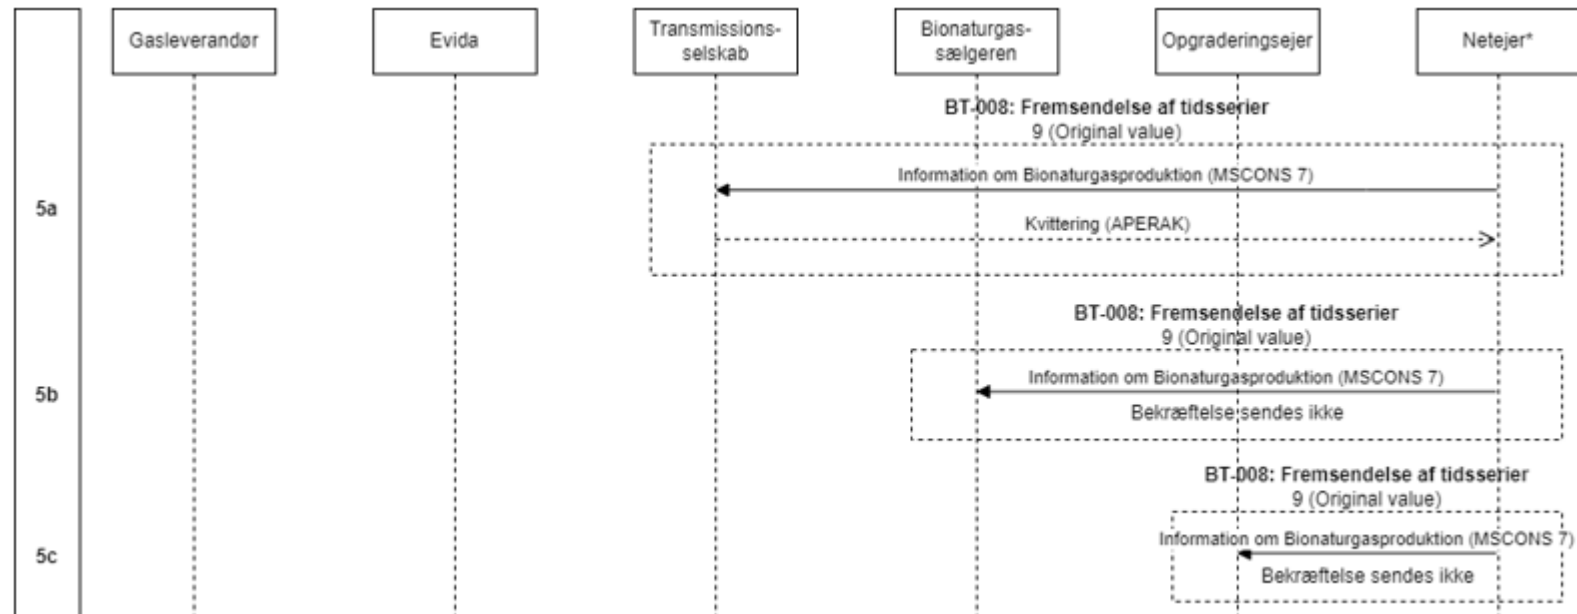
Gasleverandør

Evida

Transmissionsselskab

Bionaturgassælgeren

Opgraderingsejer

Netejer*

BT-008: Fremsendelse af tidsserier
9 (Original value)

5a

Information om Bionaturgasproduktion (MSCONS 7)

Kvittering (APERAK)

BT-008: Fremsendelse af tidsserier
9 (Original value)

5b

Information om Bionaturgasproduktion (MSCONS 7)

Bekræftelse sendes ikke

BT-008: Fremsendelse af tidsserier
9 (Original value)

5c

Information om Bionaturgasproduktion (MSCONS 7)

Bekræftelse sendes ikke